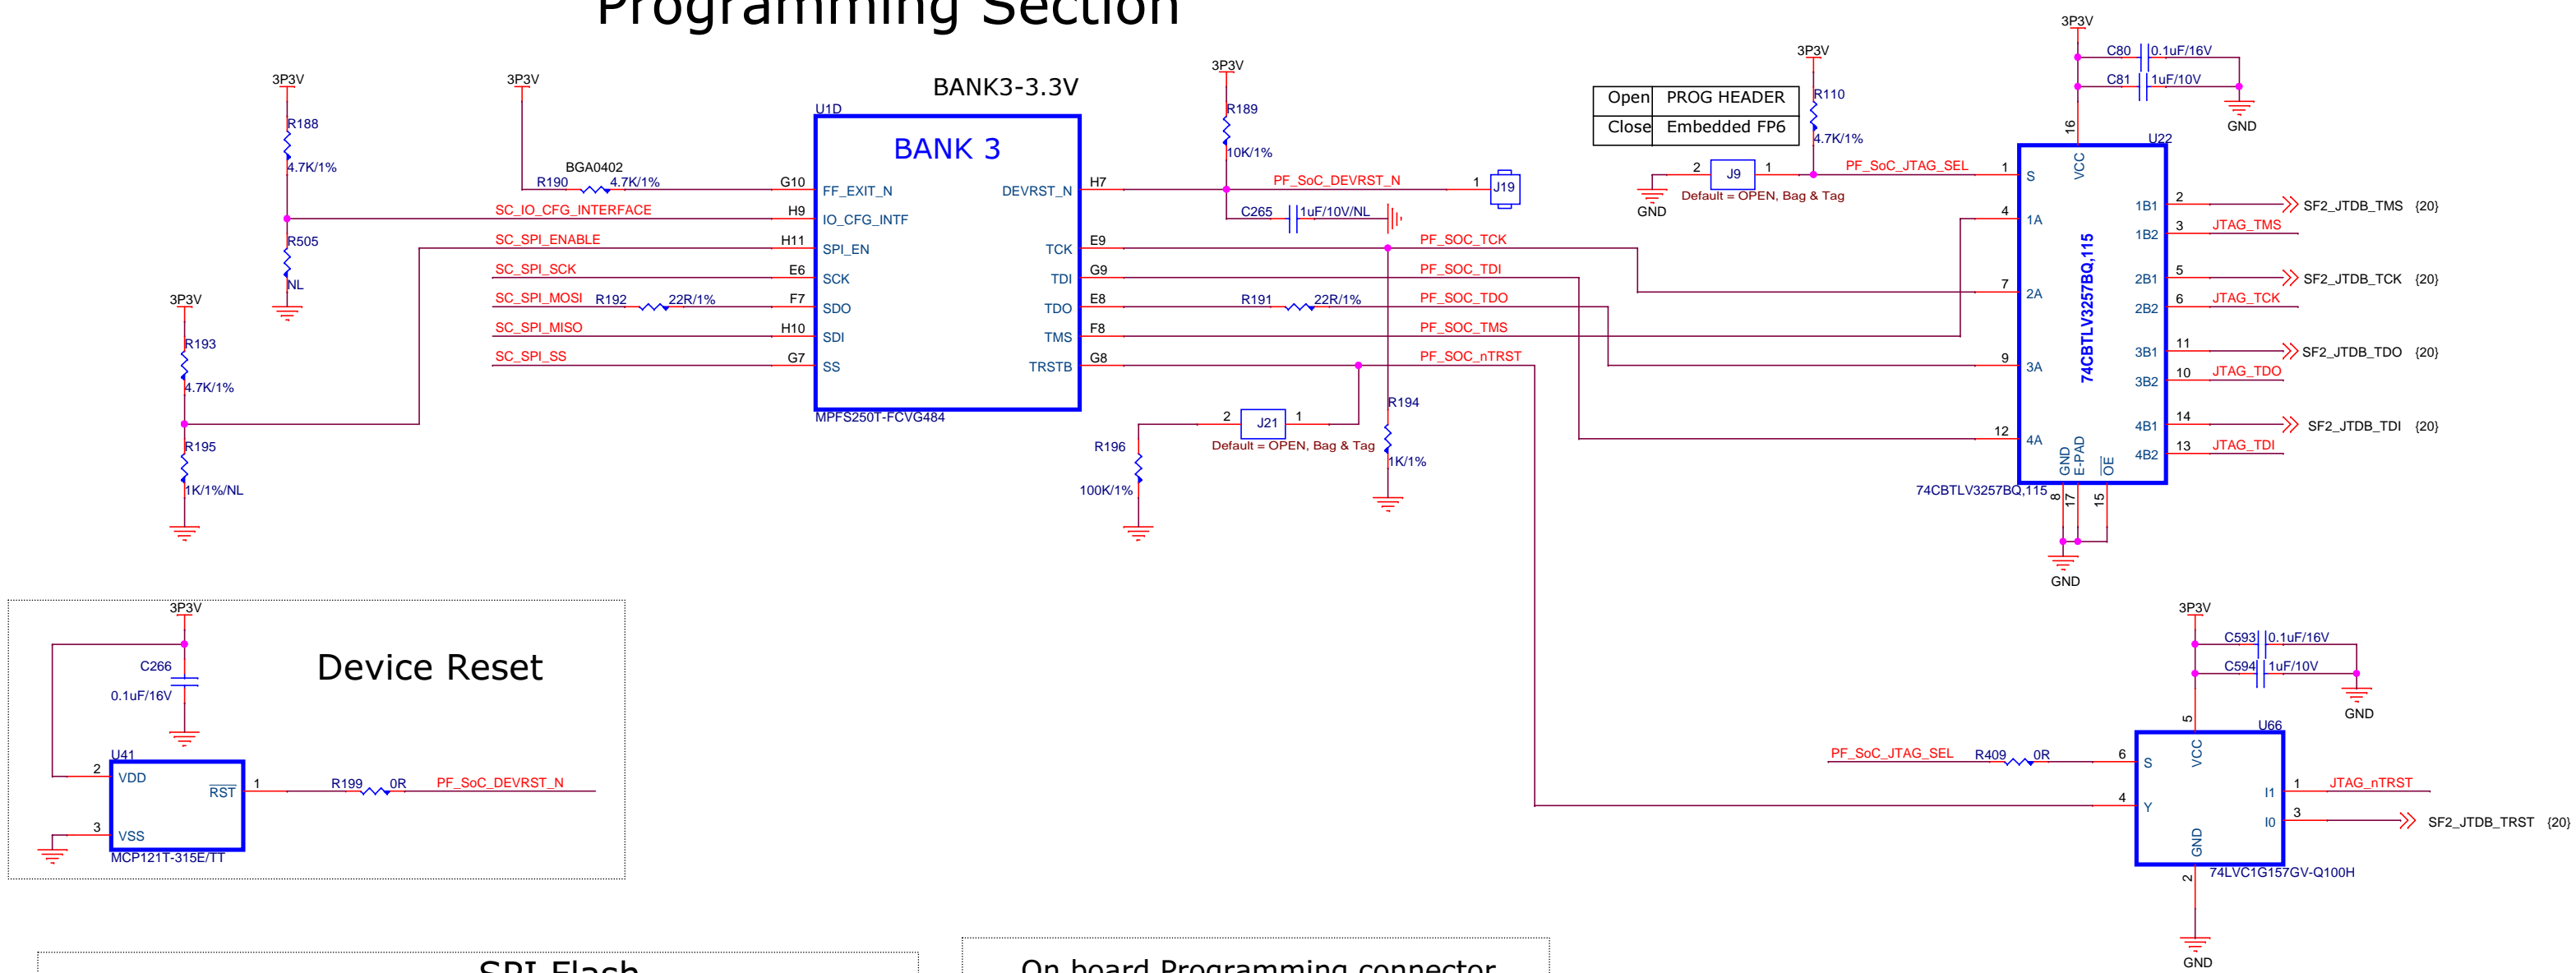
Programming Section

BANK3-3.3V

3P3V
R188
4.7K/1%
R505
NL

3P3V
BGA0402
R190 4.7K/1%

U1D
BANK 3
G10 FF_EXIT_N
H9 IO_CFG_INTF
H11 SPI_EN
E6 SCK
F7 SDO
H10 SDI
G7 SS
DEVRST_N H7
TCK E9
TDI G9
TDO E8
TMS F8
TRSTB G8
MPFS250T-FCVG484

SC_IO_CFG_INTERFACE
SC_SPI_ENABLE
SC_SPI_SCK
SC_SPI_MOSI R192 22R/1%
SC_SPI_MISO
SC_SPI_SS

3P3V
R193
4.7K/1%
R195
1K/1%/NL

3P3V
R189
10K/1%
PF_SoC_DEVRST_N
1 J19
C265 1uF/10V/NL
PF_SOC_TCK
PF_SOC_TDI
R191 22R/1%
PF_SOC_TDO
PF_SOC_TMS
PF_SOC_nTRST
2 J21 1
Default = OPEN, Bag & Tag
R194
1K/1%
R196
100K/1%

| Open | PROG HEADER |
|---|---|
| Close | Embedded FP6 |

3P3V
R110
4.7K/1%
2 J9 1
GND
Default = OPEN, Bag & Tag
PF_SoC_JTAG_SEL

3P3V
C80 0.1uF/16V
C81 1uF/10V
GND
16 VCC
U22
1 S
4 1A
7 2A
9 3A
12 4A
74CBTLV3257BQ,115
1B1 2 SF2_JTDB_TMS {20}
1B2 3 JTAG_TMS
2B1 5 SF2_JTDB_TCK {20}
2B2 6 JTAG_TCK
3B1 11 SF2_JTDB_TDO {20}
3B2 10 JTAG_TDO
4B1 14 SF2_JTDB_TDI {20}
4B2 13 JTAG_TDI
GND E-PAD OE
74CBTLV3257BQ,115 8 17 15
GND

3P3V
C266
0.1uF/16V
Device Reset
U41
2 VDD
3 VSS
RST 1
R199 0R PF_SoC_DEVRST_N
MCP121T-315E/TT

3P3V
C593 0.1uF/16V
C594 1uF/10V
GND
5 VCC
U66
PF_SoC_JTAG_SEL R409 0R 6 S
4 Y
I1 1 JTAG_nTRST
I0 3 SF2_JTDB_TRST {20}
GND
2
74LVC1G157GV-Q100H
GND

SPI Flash

On board Programming connector